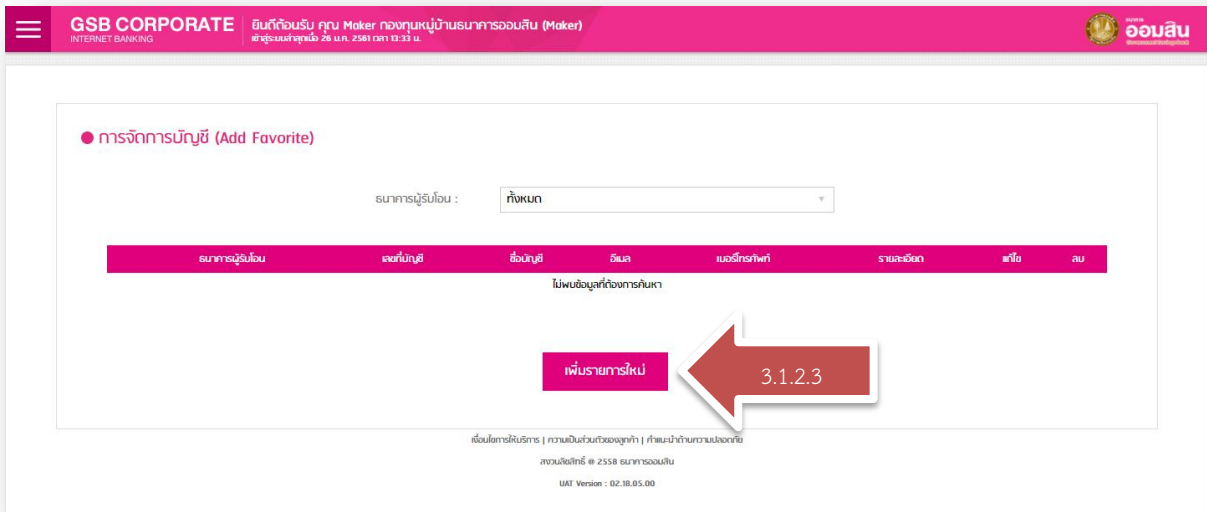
GSB CORPORATE
INTERNET BANKING

ยินดีต้อนรับ คุณ Maker กองทุนหมู่บ้านธนาคารออมสิน (Maker)
เข้าสู่ระบบล่าสุดเมื่อ 26 ม.ค. 2561 เวลา 13:33 น.

ธนาคาร ออมสิน

● การจัดการบัญชี (Add Favorite)

ธนาคารผู้รับโอน : ทั้งหมด

| ธนาคารผู้รับโอน | เลขที่บัญชี | ชื่อบัญชี | อีเมล | เบอร์โทรศัพท์ | รายละเอียด | แก้ไข | ลบ |
|---|---|---|---|---|---|---|---|

ไม่พบข้อมูลที่ต้องการค้นหา

เพิ่มรายการใหม่

3.1.2.3

เงื่อนไขการให้บริการ | ความเป็นส่วนตัวของลูกค้า | คำแนะนำด้านความปลอดภัย

สงวนลิขสิทธิ์ @ 2558 ธนาคารออมสิน

UAT Version : 02.18.05.00